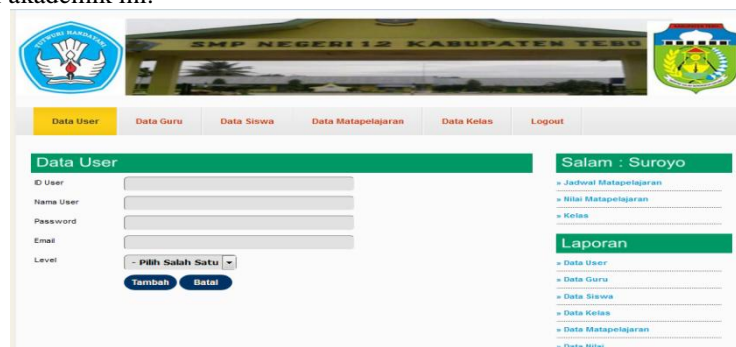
akademik ini.

TUT WURI HANDAYANI

SMP NEGERI 12 KABUPATEN TEBO

KABUPATEN TEBO

Data User
Data Guru
Data Siswa
Data Matapelajaran
Data Kelas
Logout

Data User

ID User

Nama User

Password

Email

Level
- Pilih Salah Satu

Tambah
Batal

Salam : Suroyo

» Jadwal Matapelajaran

» Nilai Matapelajaran

» Kelas

Laporan

» Data User

» Data Guru

» Data Siswa

» Data Kelas

» Data Matapelajaran

» Data Nilai